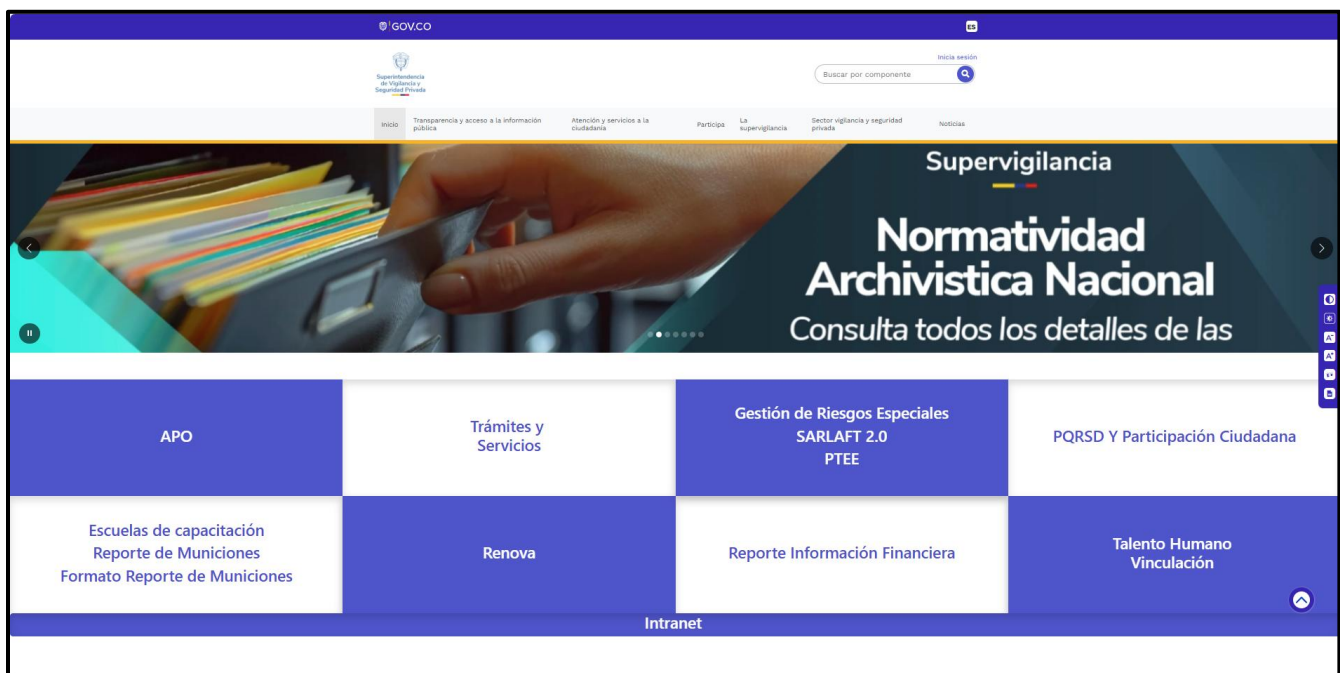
GOV.CO

ES

Superintendencia de Vigilancia y Seguridad Privada

Inicia sesión

Buscar por componente

Inicio Transparencia y acceso a la información pública Atención y servicios a la ciudadanía Participa La supervigilancia Sector vigilancia y seguridad privada Noticias

Supervigilancia

Normatividad Archivistica Nacional

Consulta todos los detalles de las

APO

Trámites y Servicios

Gestión de Riesgos Especiales
SARLAFT 2.0
PTEE

PQRSD Y Participación Ciudadana

Escuelas de capacitación
Reporte de Municiones
Formato Reporte de Municiones

Renova

Reporte Información Financiera

Talento Humano
Vinculación

Intranet